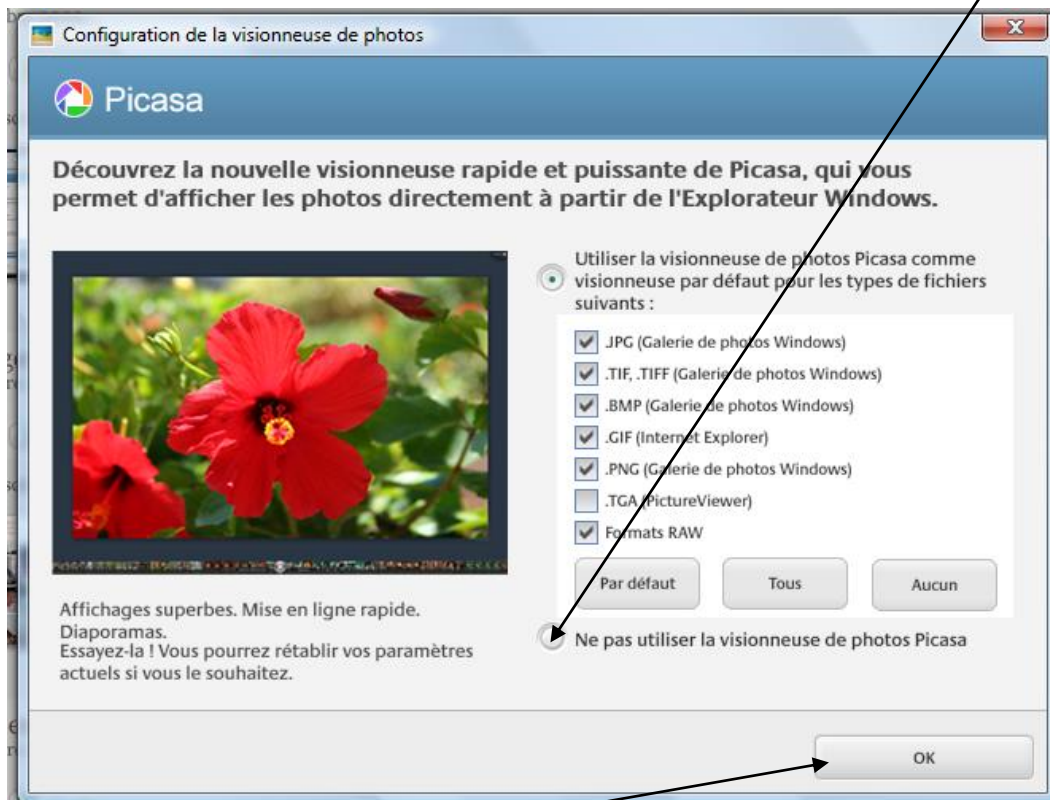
Configuration de la visionneuse de photos

Picasa

Découvrez la nouvelle visionneuse rapide et puissante de Picasa, qui vous permet d'afficher les photos directement à partir de l'Explorateur Windows.

Utiliser la visionneuse de photos Picasa comme visionneuse par défaut pour les types de fichiers suivants :

.JPG (Galerie de photos Windows)
.TIF, .TIFF (Galerie de photos Windows)
.BMP (Galerie de photos Windows)
.GIF (Internet Explorer)
.PNG (Galerie de photos Windows)
.TGA (PictureViewer)
Formats RAW

Par défaut
Tous
Aucun

Affichages superbes. Mise en ligne rapide. Diaporamas.
Essayez-la ! Vous pourrez rétablir vos paramètres actuels si vous le souhaitez.

Ne pas utiliser la visionneuse de photos Picasa

OK